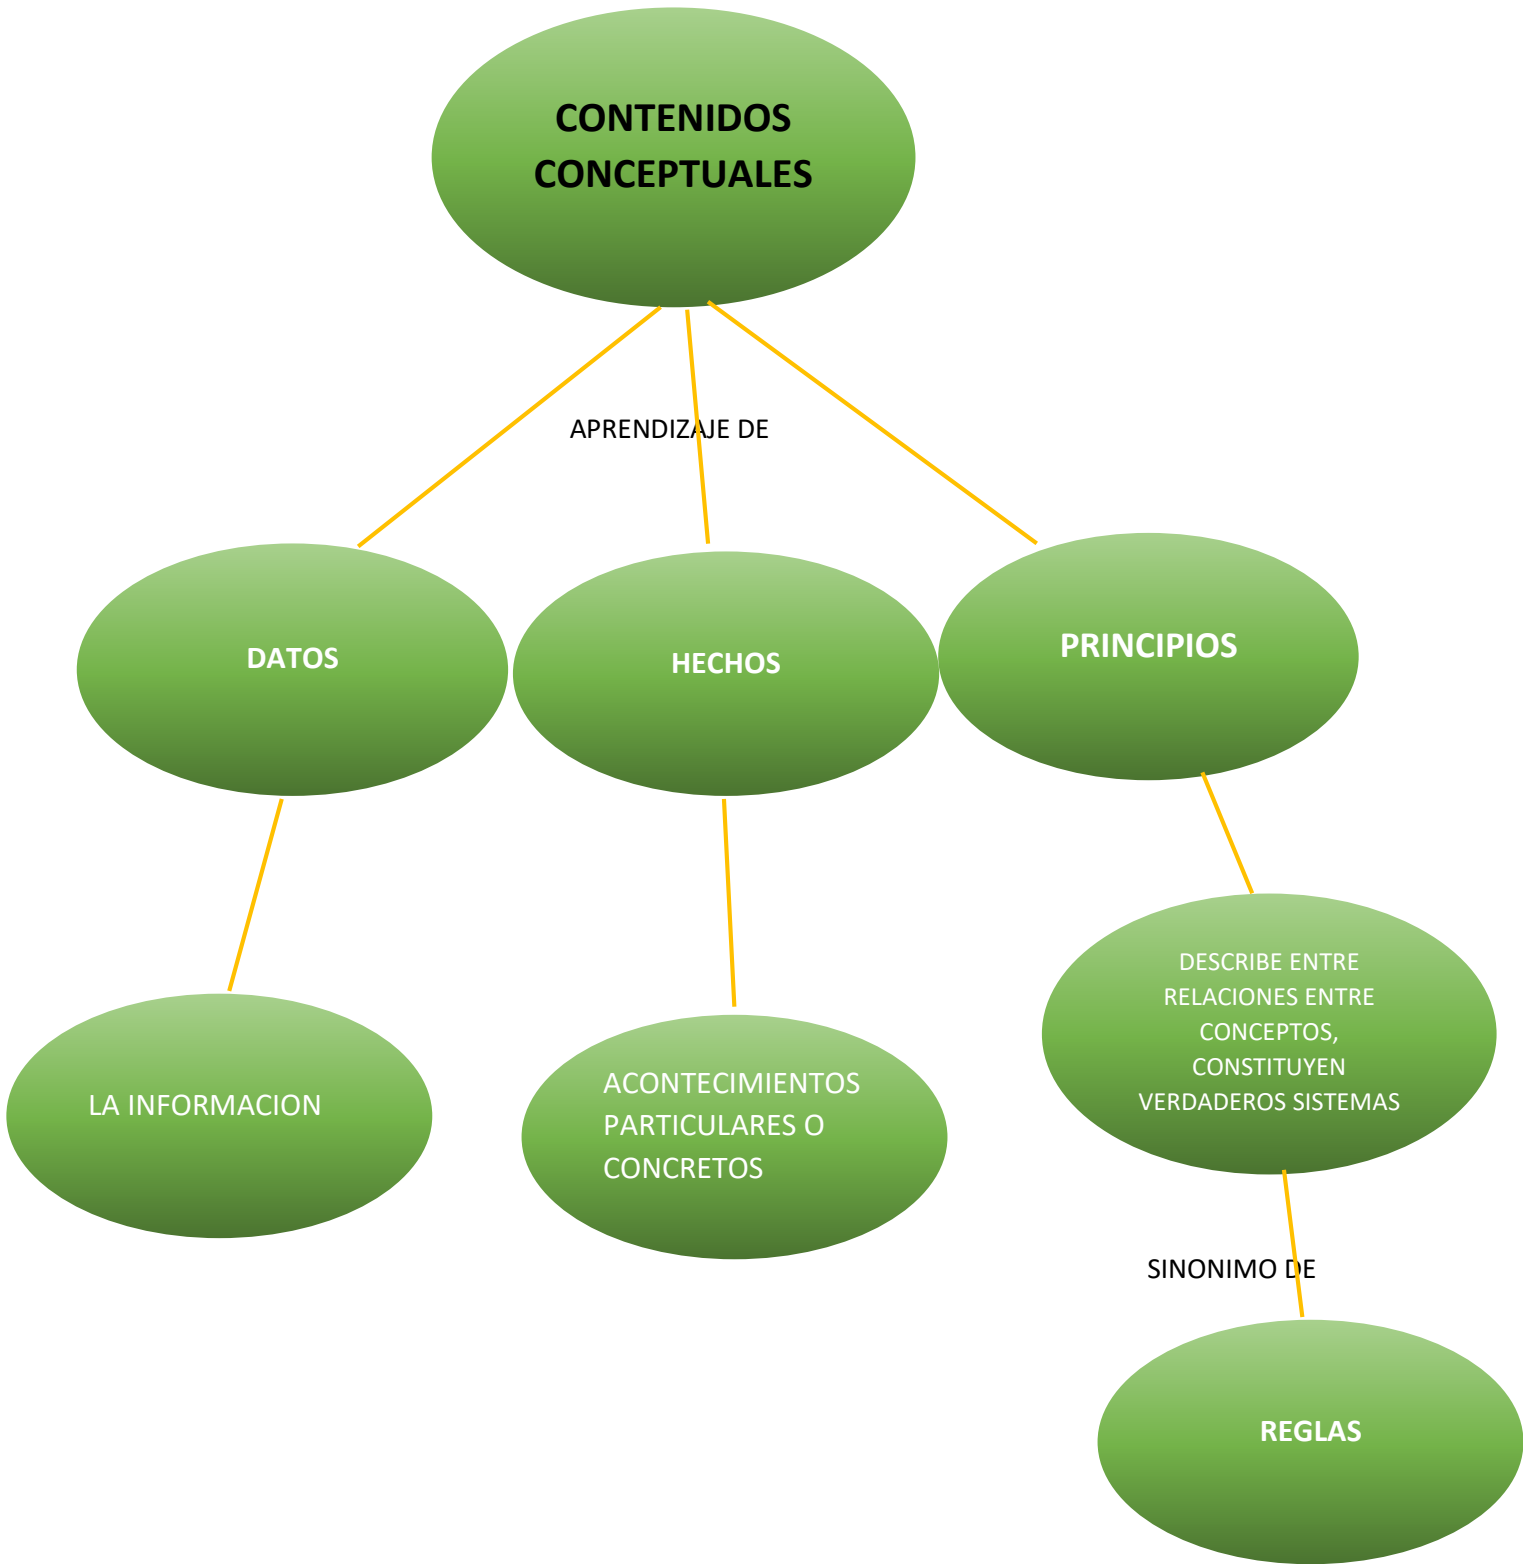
CONTENIDOS CONCEPTUALES

APRENDIZAJE DE

DATOS

HECHOS

PRINCIPIOS

LA INFORMACION

ACONTECIMIENTOS PARTICULARES O CONCRETOS

DESCRIBE ENTRE RELACIONES ENTRE CONCEPTOS, CONSTITUYEN VERDADEROS SISTEMAS

SINONIMO DE

REGLAS